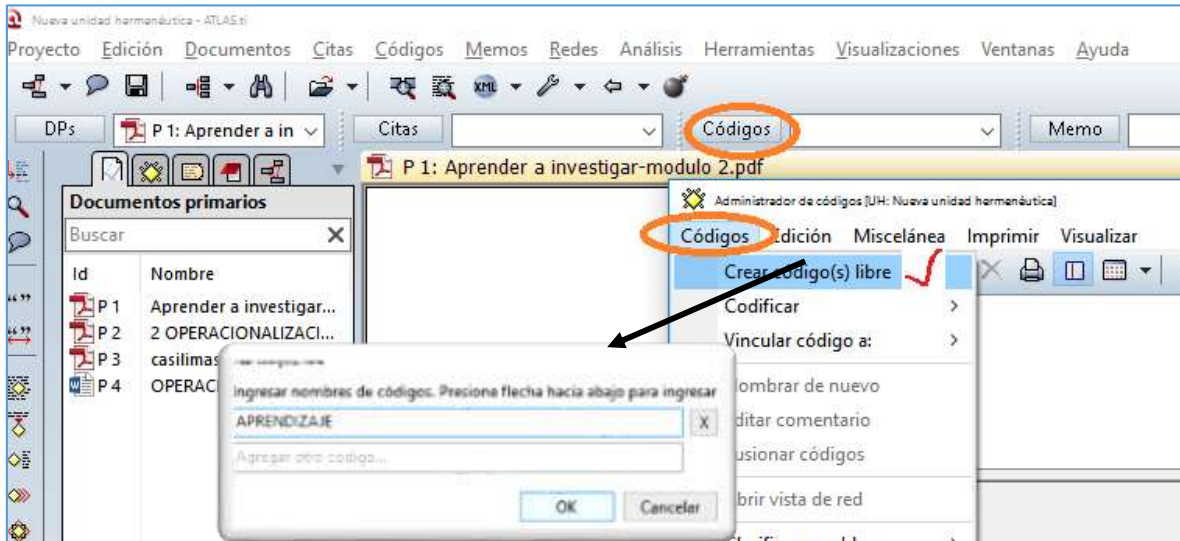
Nueva unidad hermenéutica - ATLAS.ti

Proyecto Edición Documentos Citas Códigos Memos Redes Análisis Herramientas Visualizaciones Ventanas Ayuda

DPs P 1: Aprender a in Citas Códigos Memo

P 1: Aprender a investigar-modulo 2.pdf

Documentos primarios

Buscar

| Id | Nombre |
|---|---|
| P 1 | Aprender a investigar... |
| P 2 | 2 OPERACIONALIZACI... |
| P 3 | casilimas |
| P 4 | OPERAC |

Administrador de códigos [UH: Nueva unidad hermenéutica]

Códigos Edición Miscelánea Imprimir Visualizar

Crear código(s) libre

Codificar

Vincular código a:

ombrar de nuevo

ditar comentario

usionar códigos

brir vista de red

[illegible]

Ingresar nombres de códigos. Presione flecha hacia abajo para ingresar

APRENDIZAJE

Agregar otro codigo...

OK Cancelar